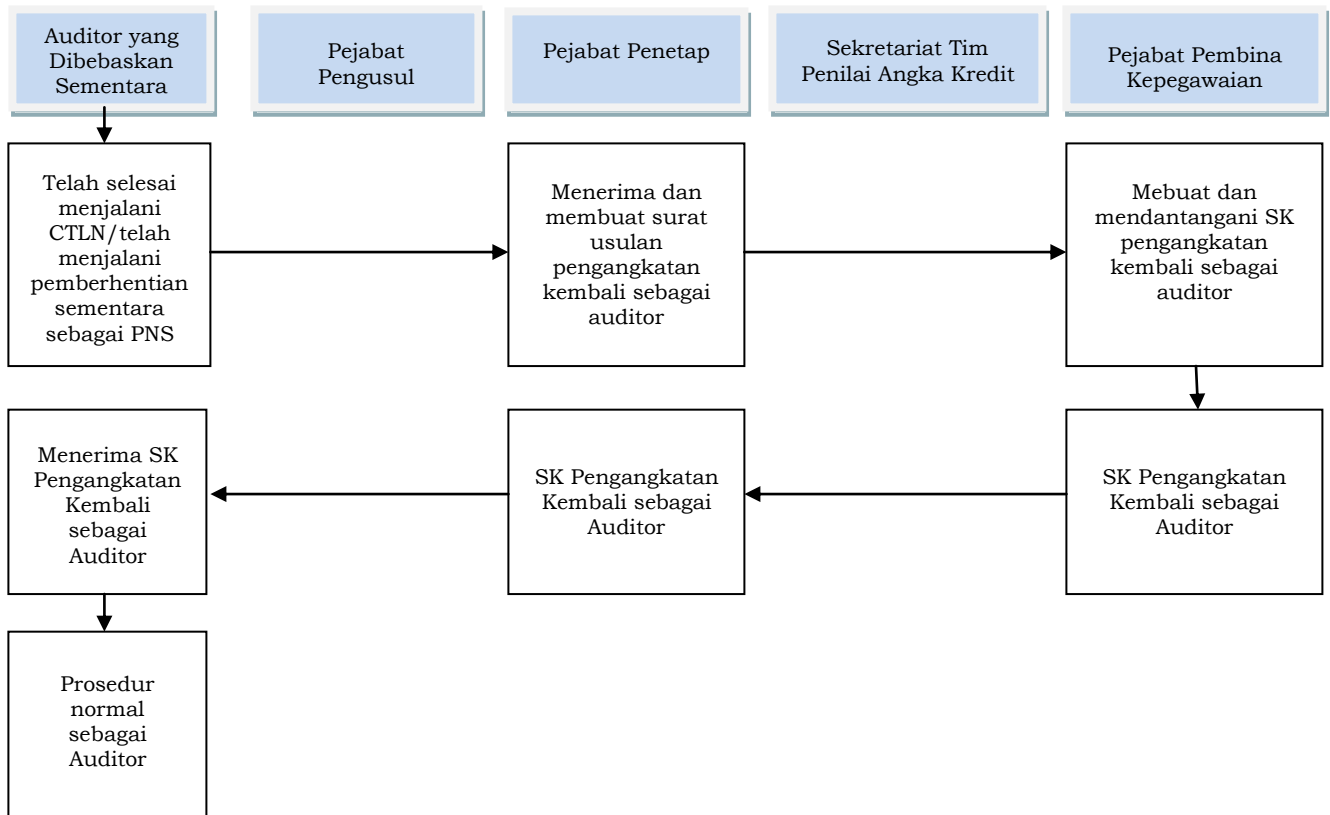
Auditor yang Dibebaskan Sementara

Pejabat Pengusul

Pejabat Penetap

Sekretariat Tim Penilai Angka Kredit

Pejabat Pembina Kepegawaian

Telah selesai menjalani CTLN/telah menjalani pemberhentian sementara sebagai PNS

Menerima dan membuat surat usulan pengangkatan kembali sebagai auditor

Mebuat dan mendantangani SK pengangkatan kembali sebagai auditor

Menerima SK Pengangkatan Kembali sebagai Auditor

SK Pengangkatan Kembali sebagai Auditor

SK Pengangkatan Kembali sebagai Auditor

Prosedur normal sebagai Auditor